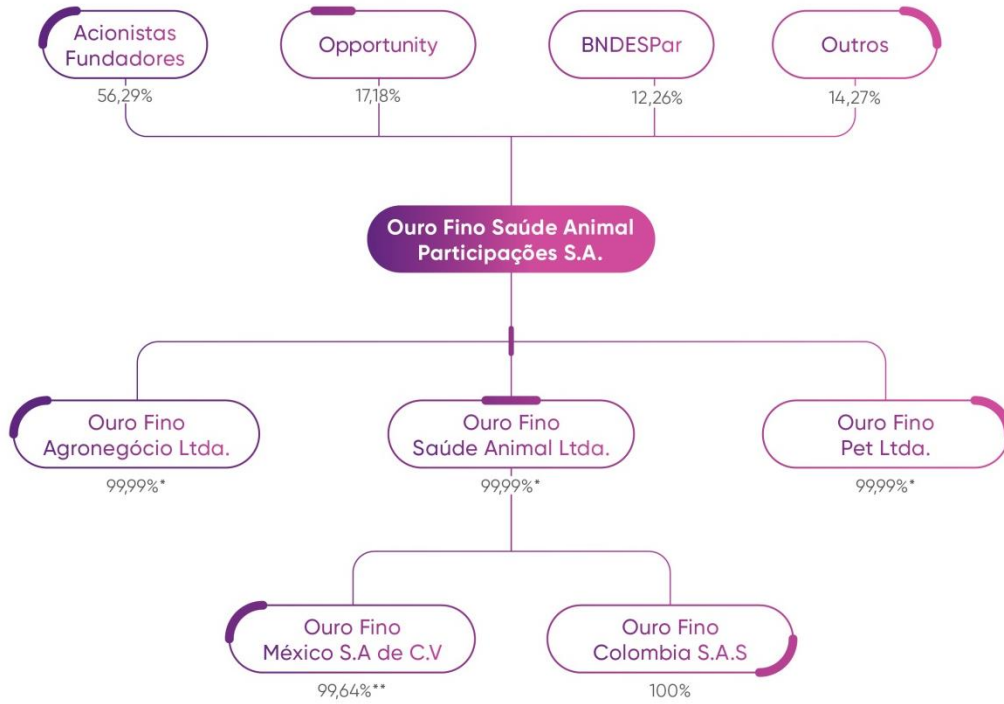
Acionistas Fundadores
56,29%

Opportunity
17,18%

BNDESPar
12,26%

Outros
14,27%

Ouro Fino Saúde Animal Participações S.A.

Ouro Fino Agronegócio Ltda.
99,99%*

Ouro Fino Saúde Animal Ltda.
99,99%*

Ouro Fino Pet Ltda.
99,99%*

Ouro Fino México S.A de C.V
99,64%**

Ouro Fino Colombia S.A.S
100%